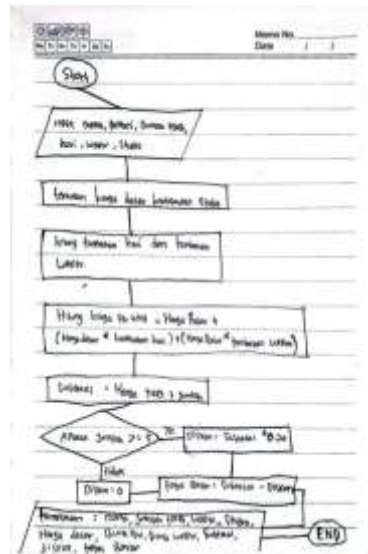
Memo No.
Date / /

Start

Input: Nama, Barang, Jumlah, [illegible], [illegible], Waktu, Status

Tentukan harga dasar berdasarkan status

Hitung tambahan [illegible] dan tambahan waktu

Hitung harga total = Harga Dasar + (Harga dasar * tambahan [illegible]) + (Harga dasar * tambahan waktu)

Subtotal = Harga total x Jumlah

Apakah Jumlah >= 5

Ya

Diskon = Subtotal * 0.20

Tidak

Diskon = 0

Total Bayar = Subtotal - Diskon

Tampilkan : Nama, Jumlah, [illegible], Waktu, Status, Harga dasar, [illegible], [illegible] Waktu, Subtotal, Diskon, Total Bayar

END